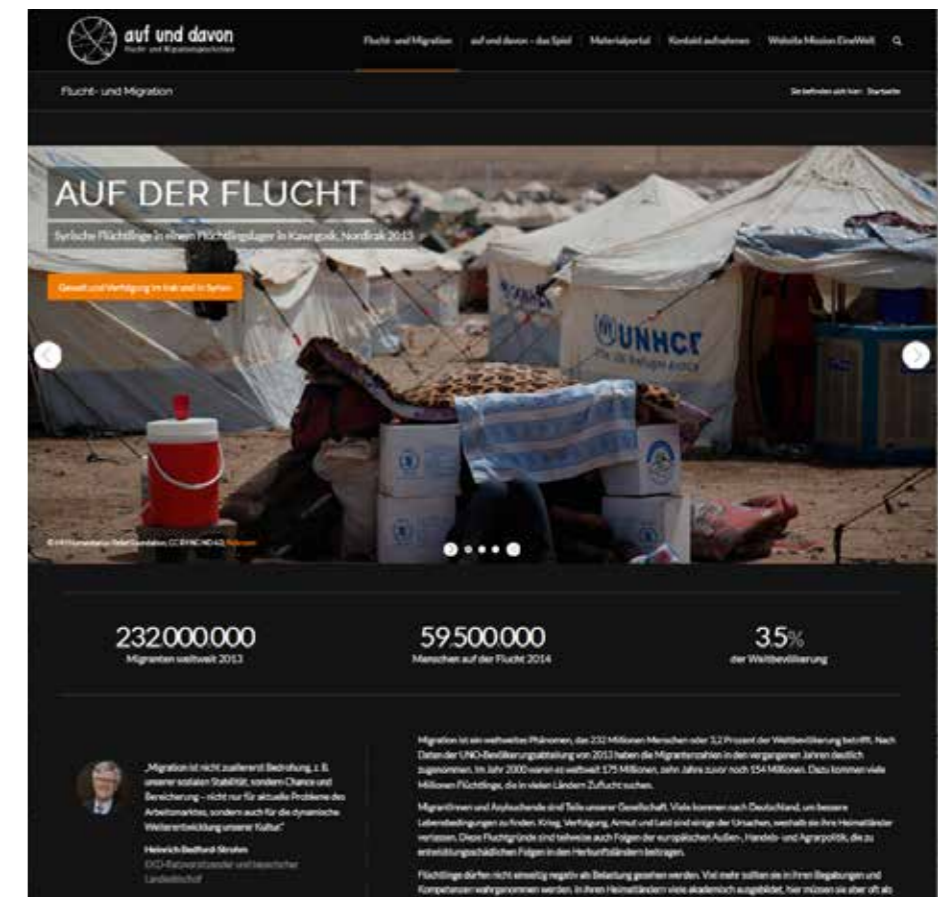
auf und davon
Flucht- und Migrationsgeschichten

Flucht- und Migration | auf und davon - das Spiel | Materialportal | Kontakt aufnehmen | Website Mission EineWelt

Flucht- und Migration

Sie befinden sich hier: Startseite

AUF DER FLUCHT

Syrische Flüchtlinge in einem Flüchtlingslager in Kawergosk, Nordirak 2013

Gewalt und Verfolgung im Irak und in Syrien

UNHCR

© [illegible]

232.000.000
Migranten weltweit 2013

59.500.000
Menschen auf der Flucht 2014

3.5%
der Weltbevölkerung

„Migration ist nicht zuallererst Bedrohung, z. B. unserer sozialen Stabilität, sondern Chance und Bereicherung – nicht nur für aktuelle Probleme des Arbeitsmarktes, sondern auch für die dynamische Weiterentwicklung unserer Kultur."

Heinrich Bedford-Strohm
EKD-Ratsvorsitzender und bayerischer Landesbischof

Migration ist ein weltweites Phänomen, das 232 Millionen Menschen oder 3,2 Prozent der Weltbevölkerung betrifft. Nach Daten der UNO-Bevölkerungsabteilung von 2013 haben die Migrantenzahlen in den vergangenen Jahren deutlich zugenommen. Im Jahr 2000 waren es weltweit 175 Millionen, zehn Jahre zuvor noch 154 Millionen. Dazu kommen viele Millionen Flüchtlinge, die in vielen Ländern Zuflucht suchen.

MigrantInnen und Asylsuchende sind Teile unserer Gesellschaft. Viele kommen nach Deutschland, um bessere Lebensbedingungen zu finden. Krieg, Verfolgung, Armut und Leid sind einige der Ursachen, weshalb sie ihre Heimatländer verlassen. Diese Fluchtgründe sind teilweise auch Folgen der europäischen Außen-, Handels- und Agrarpolitik, die zu entwicklungsschädlichen Folgen in den Herkunftsländern beitragen.

Flüchtlinge dürfen nicht einseitig negativ als Belastung gesehen werden. Viel mehr sollten sie in ihren Begabungen und Kompetenzen wahrgenommen werden. In ihren Heimatländern viele akademisch ausgebildet, hier müssen sie aber oft als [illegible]